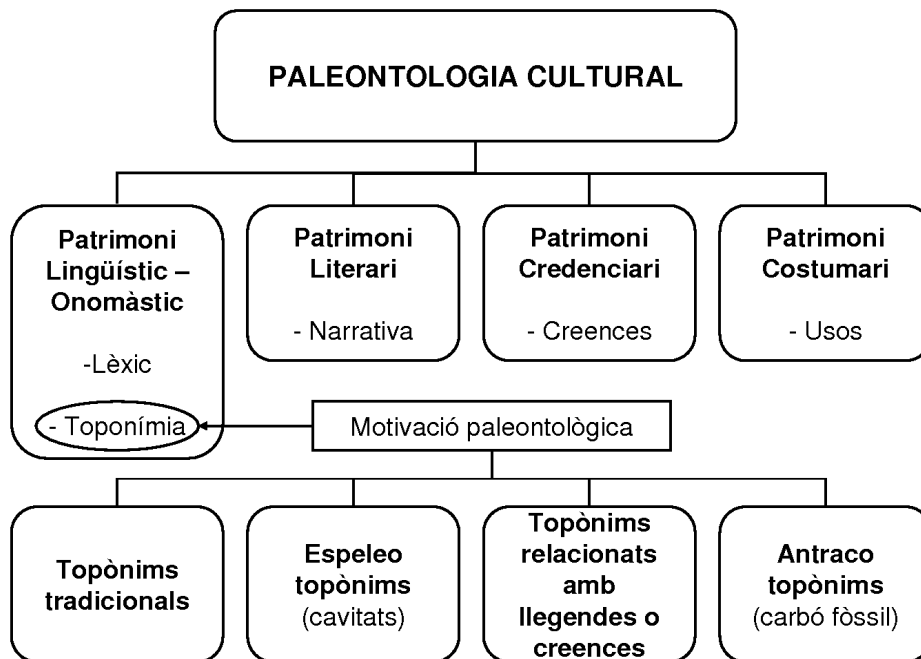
PALEONTOLOGIA CULTURAL

Patrimoni Lingüístic – Onomàstic

-Lèxic

- Toponímia

Patrimoni Literari

- Narrativa

Patrimoni Credenciari

- Creences

Patrimoni Costumari

- Usos

Motivació paleontològica

Topònims tradicionals

Espeleo topònims (cavitats)

Topònims relacionats amb llegendes o creences

Antraco topònims (carbó fòssil)